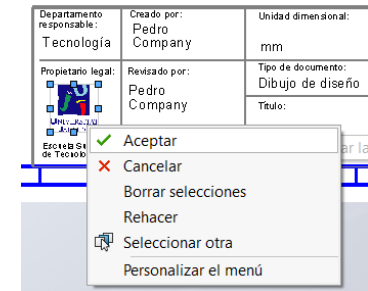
| Departamento responsable: Tecnología | Creado por: Pedro Company | Unidad dimensional: mm |
|---|---|---|
| Propietario legal: | Revisado por: Pedro Company | Tipo de documento: Dibujo de diseño |
| | | Título: |

Escuela S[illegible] de Tecnolo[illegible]

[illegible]ar la

Aceptar
Cancelar
Borrar selecciones
Rehacer
Seleccionar otra
Personalizar el menú